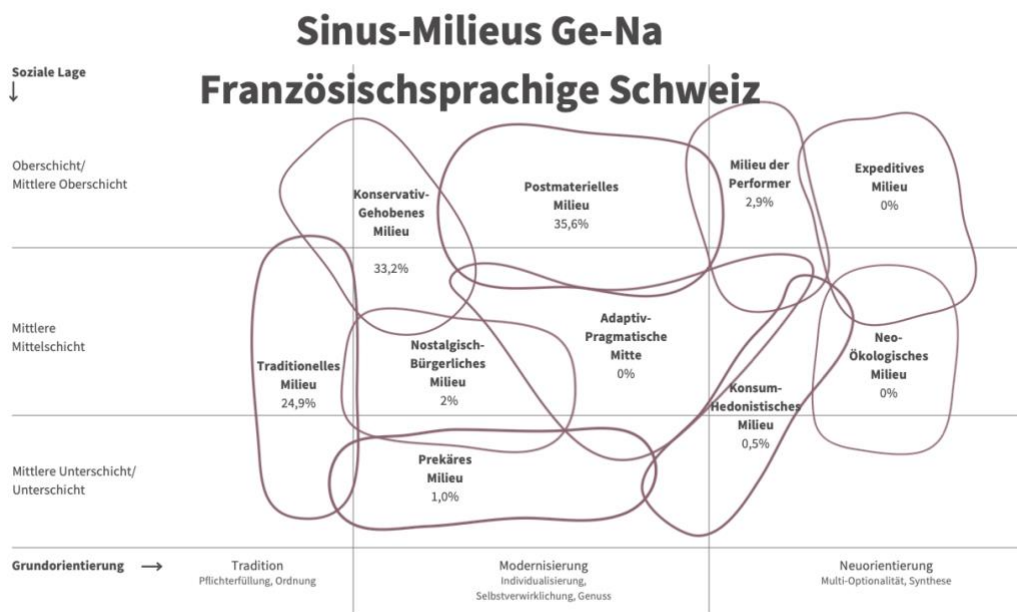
Sinus-Milieus Ge-Na
Französischsprachige Schweiz

Soziale Lage
↓

Oberschicht/
Mittlere Oberschicht

Mittlere
Mittelschicht

Mittlere Unterschicht/
Unterschicht

Konservativ-Gehobenes Milieu
33,2%

Postmaterielles Milieu
35,6%

Milieu der Performer
2,9%

Expeditives Milieu
0%

Traditionelles Milieu
24,9%

Nostalgisch-Bürgerliches Milieu
2%

Adaptiv-Pragmatische Mitte
0%

Neo-Ökologisches Milieu
0%

Konsum-Hedonistisches Milieu
0,5%

Prekäres Milieu
1,0%

Grundorientierung →

Tradition
Pflichterfüllung, Ordnung

Modernisierung
Individualisierung, Selbstverwirklichung, Genuss

Neuorientierung
Multi-Optionalität, Synthese